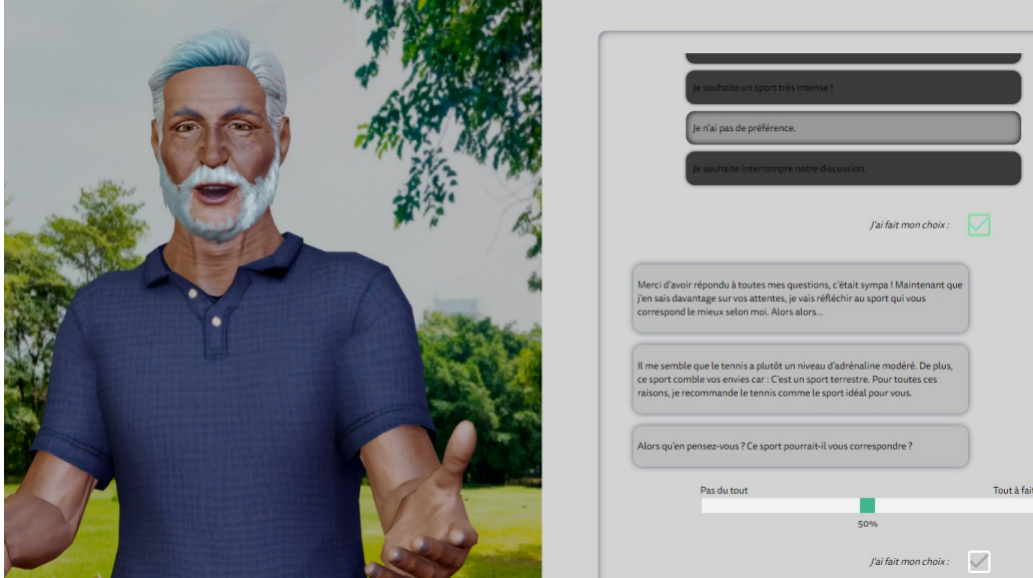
Je souhaite un sport très intense !

Je n'ai pas de préférence.

Je souhaite interrompre notre discussion.

J'ai fait mon choix :

Merci d'avoir répondu à toutes mes questions, c'était sympa ! Maintenant que j'en sais davantage sur vos attentes, je vais réfléchir au sport qui vous correspond le mieux selon moi. Alors alors...

Il me semble que le tennis a plutôt un niveau d'adrénaline modéré. De plus, ce sport comble vos envies car : C'est un sport terrestre. Pour toutes ces raisons, je recommande le tennis comme le sport idéal pour vous.

Alors qu'en pensez-vous ? Ce sport pourrait-il vous correspondre ?

Pas du tout

Tout à fait

50%

J'ai fait mon choix :